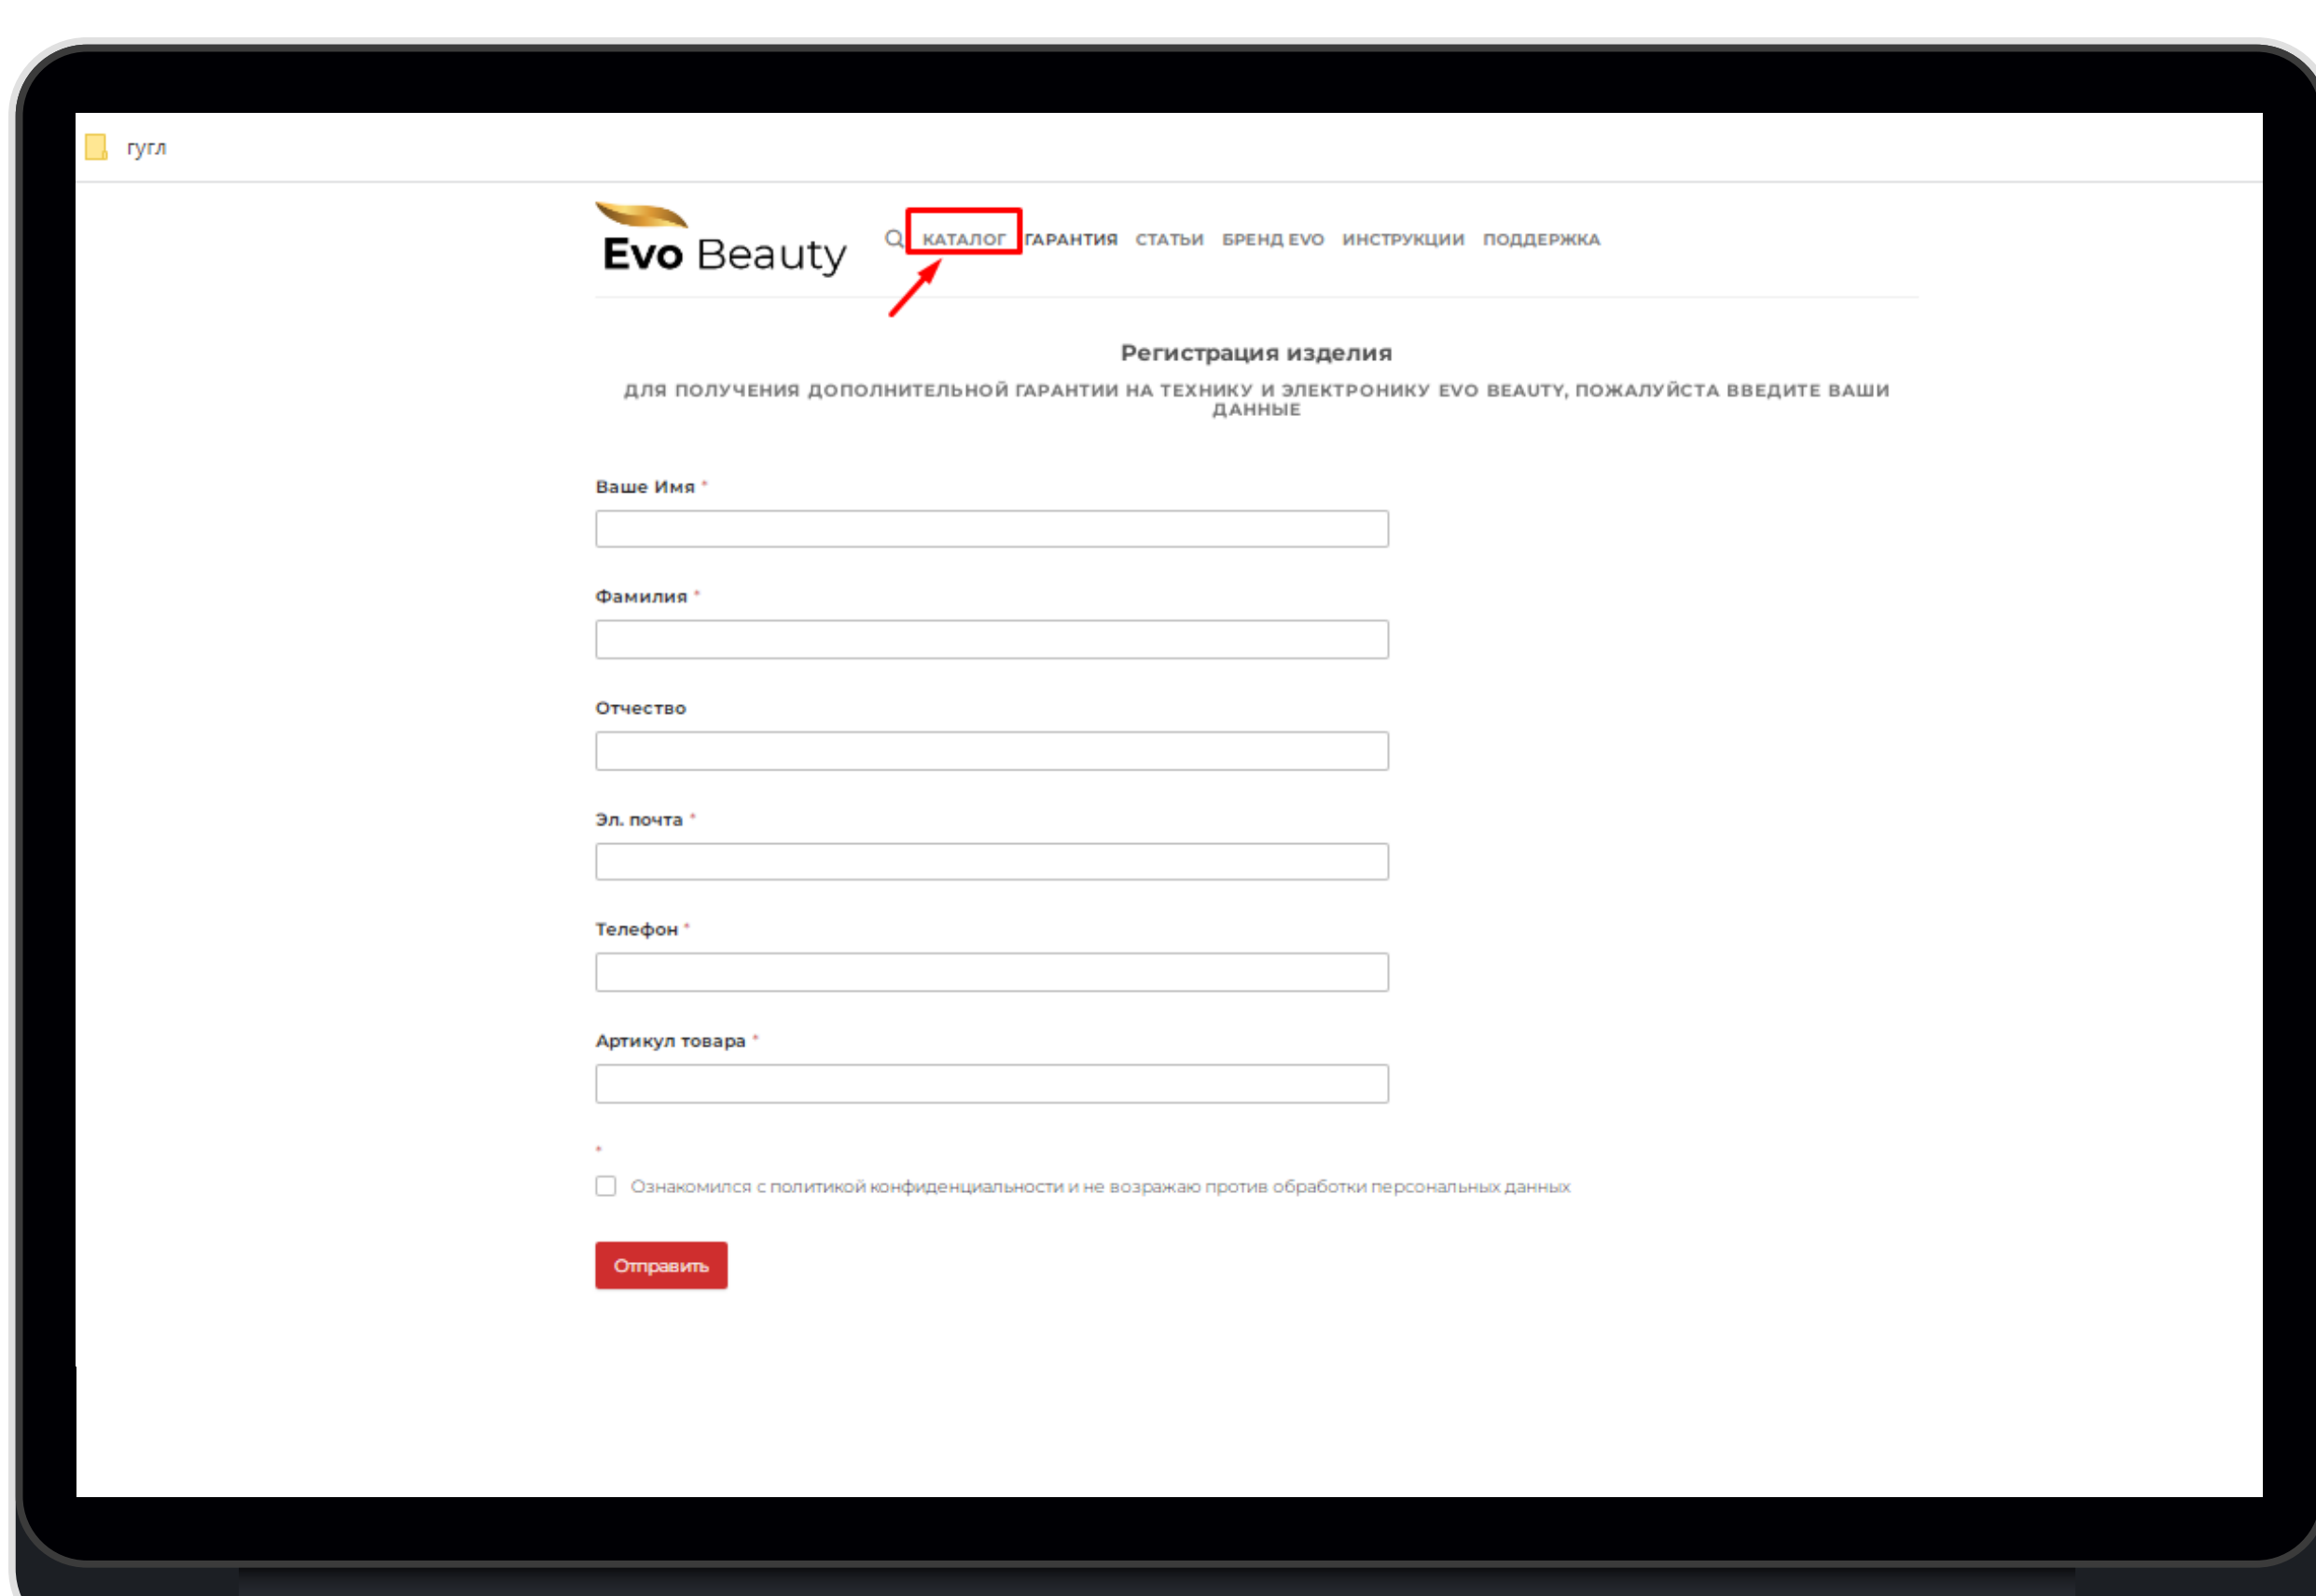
гугл

Evo Beauty

КАТАЛОГ ГАРАНТИЯ СТАТЬИ БРЕНД EVO ИНСТРУКЦИИ ПОДДЕРЖКА

Регистрация изделия

ДЛЯ ПОЛУЧЕНИЯ ДОПОЛНИТЕЛЬНОЙ ГАРАНТИИ НА ТЕХНИКУ И ЭЛЕКТРОНИКУ EVO BEAUTY, ПОЖАЛУЙСТА ВВЕДИТЕ ВАШИ ДАННЫЕ

Ваше Имя *

Фамилия *

Отчество

Эл. почта *

Телефон *

Артикул товара *

*

Ознакомился с политикой конфиденциальности и не возражаю против обработки персональных данных

Отправить